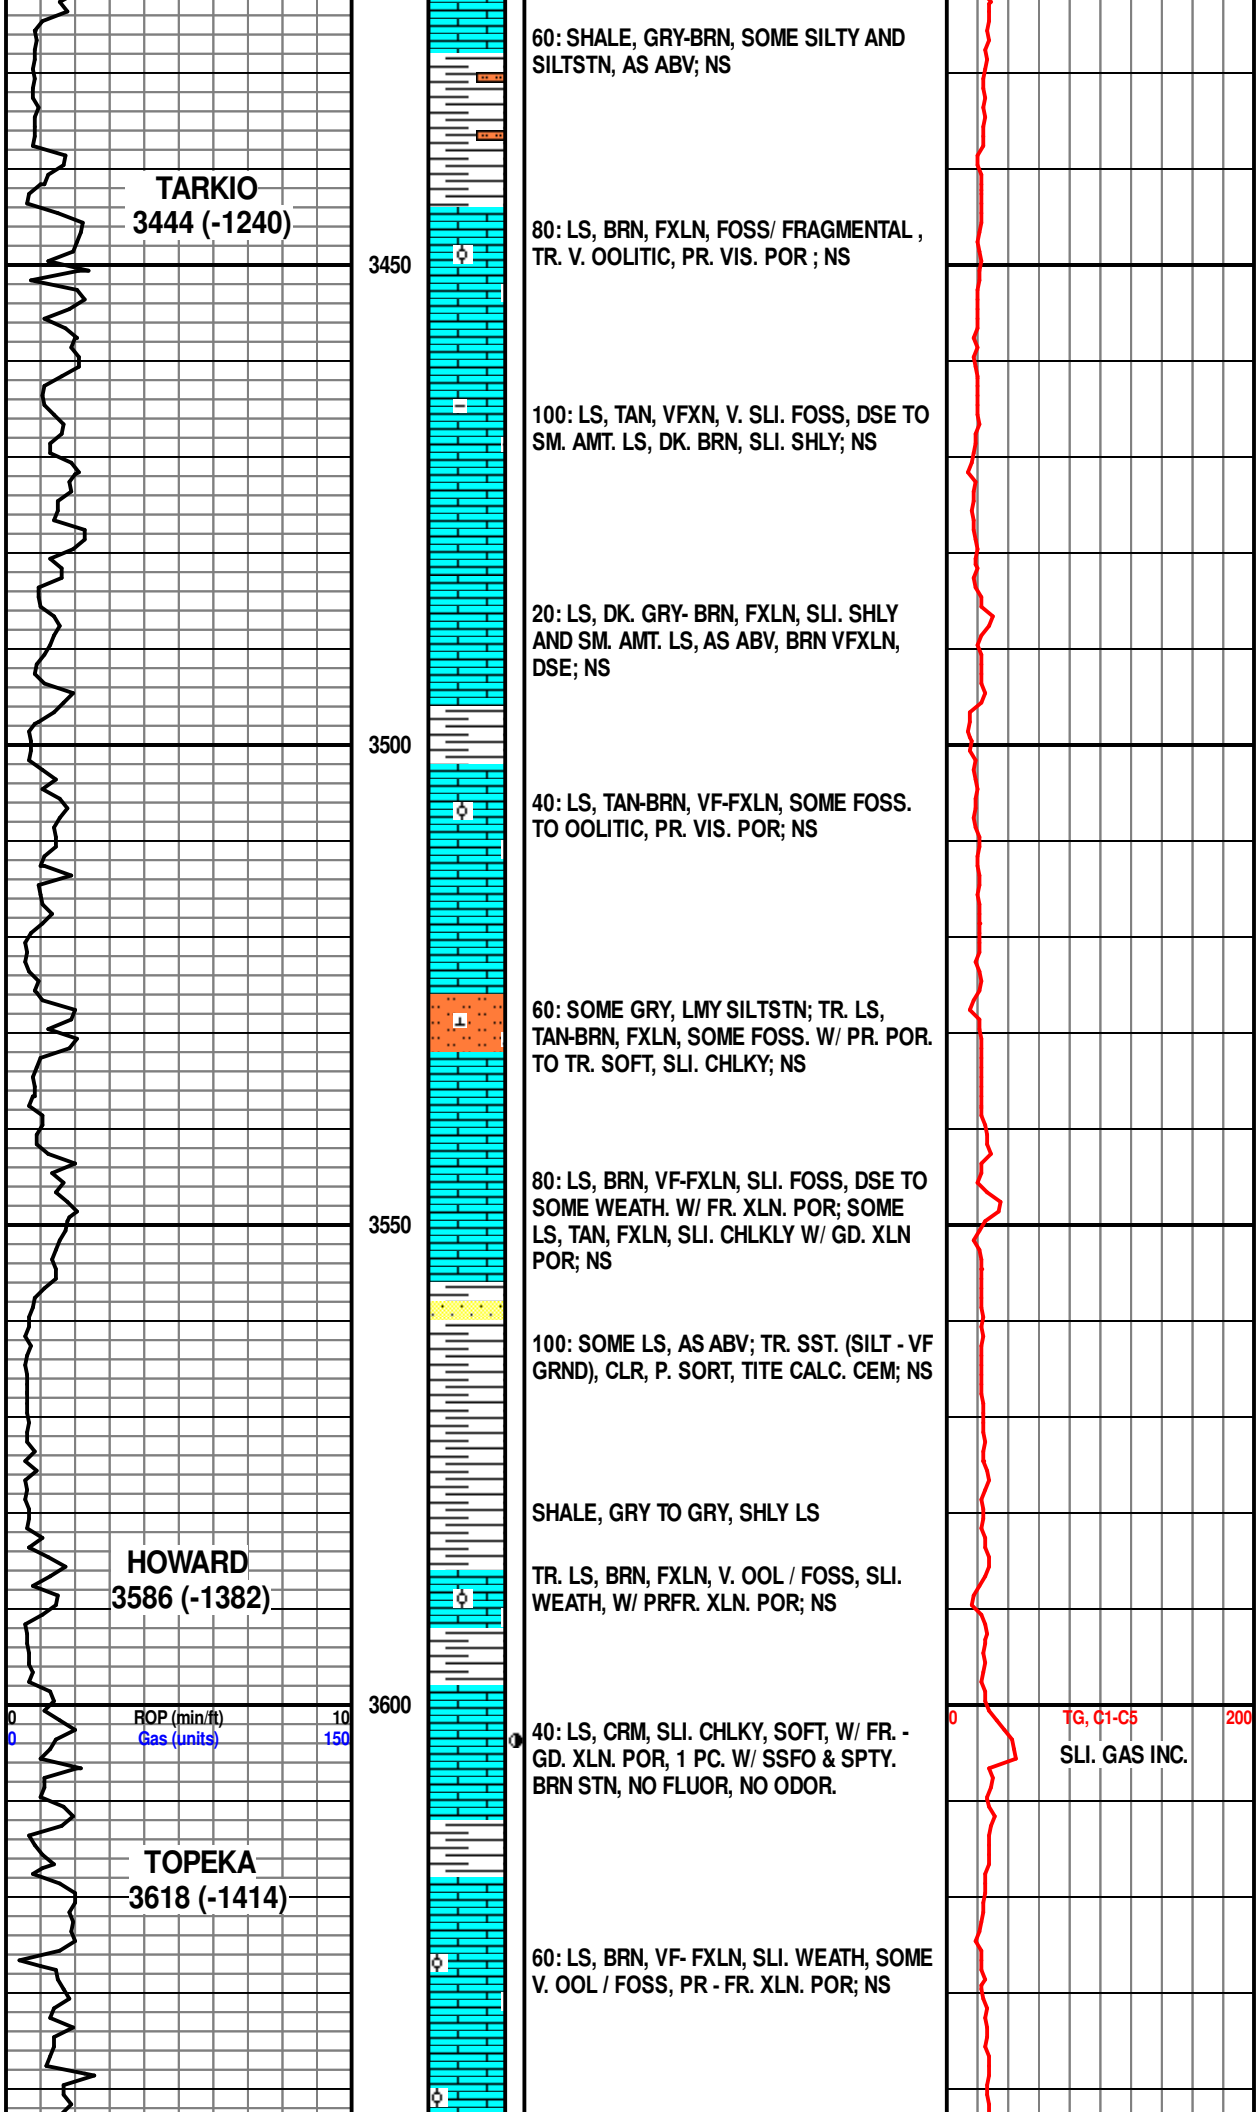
60: SHALE, GRY-BRN, SOME SILTY AND SILTSTN, AS ABV; NS

TARKIO
3444 (-1240)

3450

80: LS, BRN, FXLN, FOSS/ FRAGMENTAL , TR. V. OOLITIC, PR. VIS. POR ; NS

100: LS, TAN, VFXN, V. SLI. FOSS, DSE TO SM. AMT. LS, DK. BRN, SLI. SHLY; NS

20: LS, DK. GRY- BRN, FXLN, SLI. SHLY AND SM. AMT. LS, AS ABV, BRN VFXLN, DSE; NS

3500

40: LS, TAN-BRN, VF-FXLN, SOME FOSS. TO OOLITIC, PR. VIS. POR; NS

60: SOME GRY, LMY SILTSTN; TR. LS, TAN-BRN, FXLN, SOME FOSS. W/ PR. POR. TO TR. SOFT, SLI. CHLKY; NS

80: LS, BRN, VF-FXLN, SLI. FOSS, DSE TO SOME WEATH. W/ FR. XLN. POR; SOME LS, TAN, FXLN, SLI. CHLKLY W/ GD. XLN POR; NS

3550

100: SOME LS, AS ABV; TR. SST. (SILT - VF GRND), CLR, P. SORT, TITE CALC. CEM; NS

SHALE, GRY TO GRY, SHLY LS

HOWARD
3586 (-1382)

TR. LS, BRN, FXLN, V. OOL / FOSS, SLI. WEATH, W/ PRFR. XLN. POR; NS

0 ROP (min/ft) 10
0 Gas (units) 150

3600

40: LS, CRM, SLI. CHLKY, SOFT, W/ FR. - GD. XLN. POR, 1 PC. W/ SSFO & SPTY. BRN STN, NO FLUOR, NO ODOR.

0 TG, C1-C5 200
SLI. GAS INC.

TOPEKA
3618 (-1414)

60: LS, BRN, VF- FXLN, SLI. WEATH, SOME V. OOL / FOSS, PR - FR. XLN. POR; NS